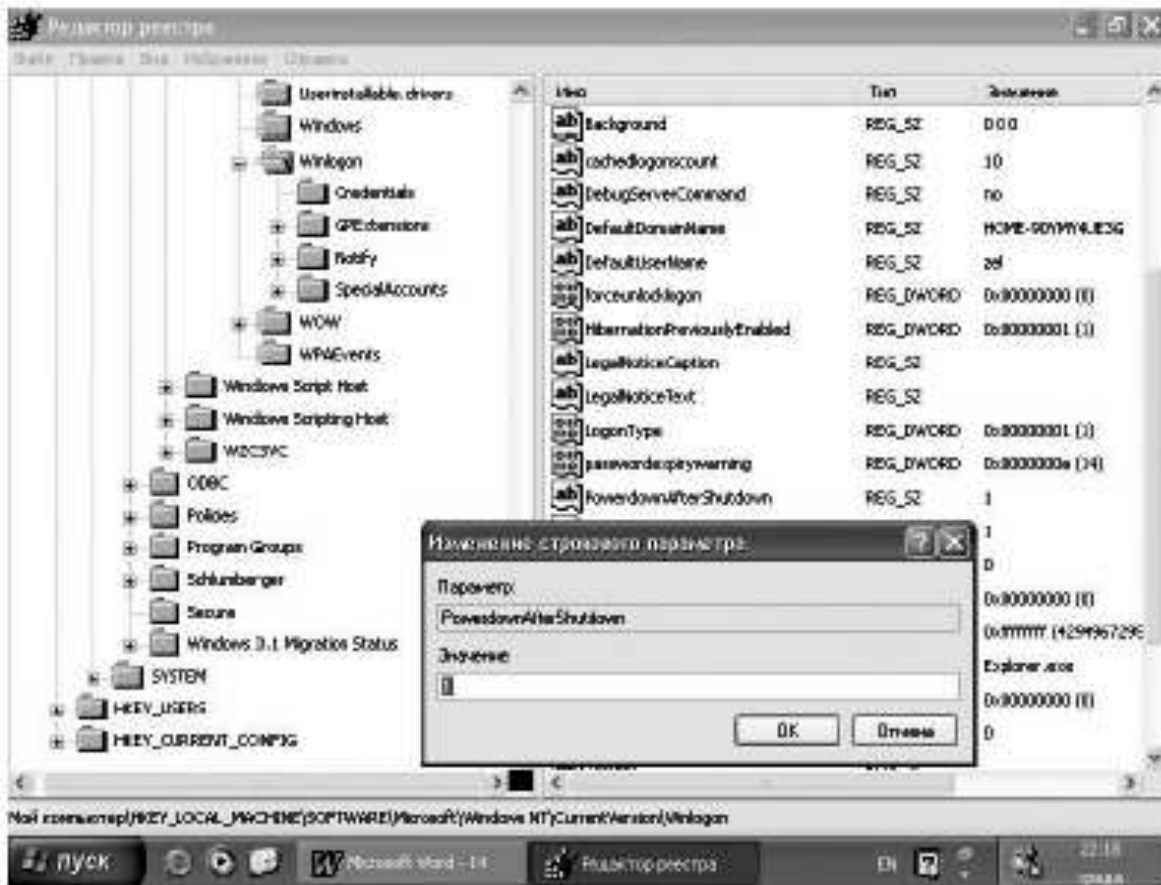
Редактор реестра
Файл Правка Вид Избранное Справка

UserInstallable.drivers
Windows
Winlogon
Credentials
GPExtensions
Notify
SpecialAccounts
WOW
WPAEvents
Windows Script Host
Windows Scripting Host
W2CSVC
ODBC
Policies
Program Groups
Schlumberger
Secure
Windows 3.1 Migration Status
SYSTEM
HKEY_USERS
HKEY_CURRENT_CONFIG

| Имя | Тип | Значение |
|---|---|---|
| Background | REG_SZ | 0 0 0 |
| cachedlogonscount | REG_SZ | 10 |
| DebugServerCommand | REG_SZ | no |
| DefaultDomainName | REG_SZ | HOME-90YMY4JE3G |
| DefaultUserName | REG_SZ | zel |
| forceunlocklogon | REG_DWORD | 0x00000000 (0) |
| HibernationPreviouslyEnabled | REG_DWORD | 0x00000001 (1) |
| LegalNoticeCaption | REG_SZ | |
| LegalNoticeText | REG_SZ | |
| LogonType | REG_DWORD | 0x00000001 (1) |
| passwordexpirywarning | REG_DWORD | 0x0000000e (14) |
| PowerdownAfterShutdown | REG_SZ | 1 |
| | | 1 |
| | | 0 |
| | | 0x00000000 (0) |
| | | 0xffffffff (4294967295 |
| | | Explorer.exe |
| | | 0x00000000 (0) |
| | | 0 |

Изменение строкового параметра
Параметр:
PowerdownAfterShutdown
Значение:
0
OK
Отмена

Мой компьютер\HKEY_LOCAL_MACHINE\SOFTWARE\Microsoft\Windows NT\CurrentVersion\Winlogon

пуск
Microsoft Word - 14
Редактор реестра
EN
22:18